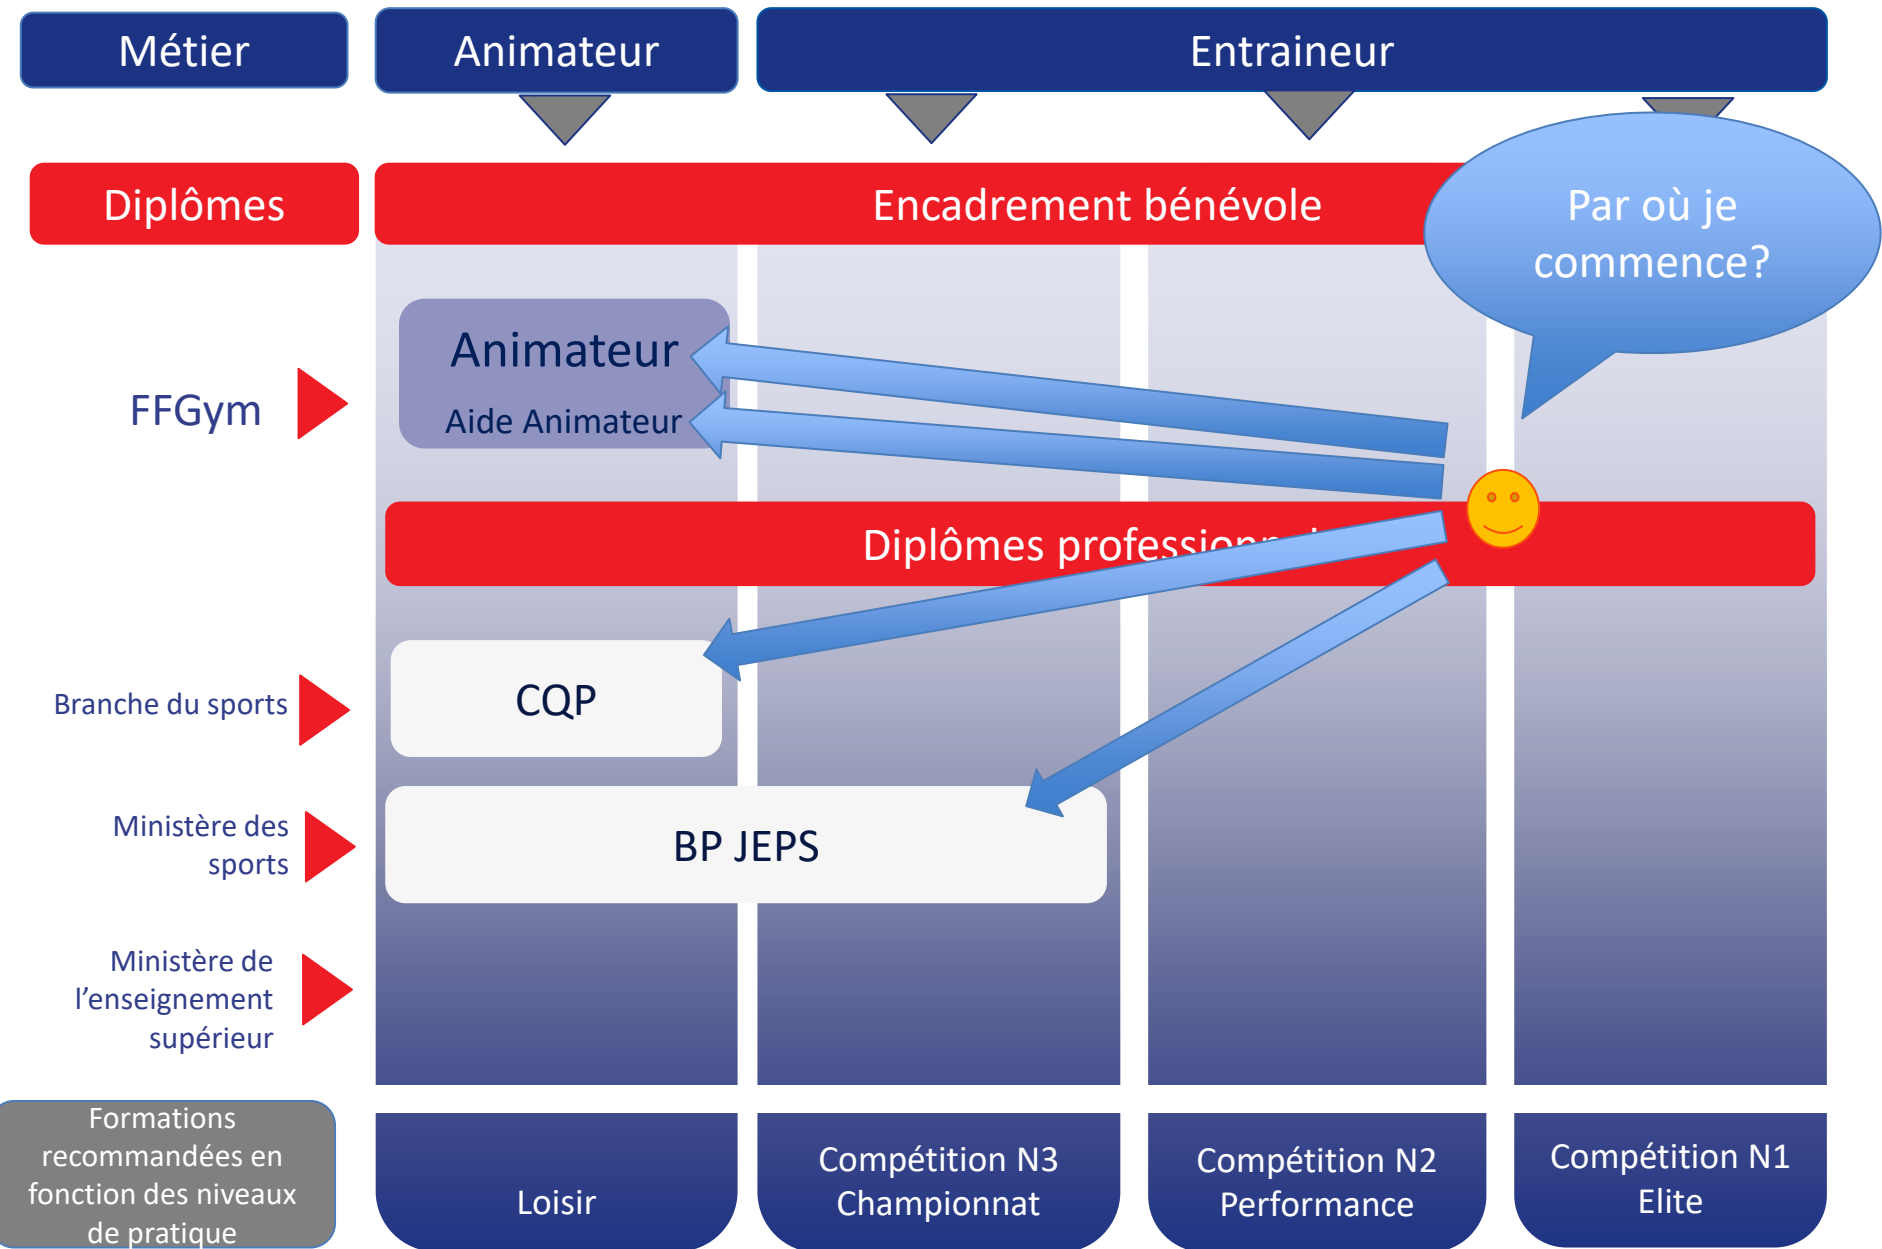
Métier

Animateur

Entraineur

Diplômes

Encadrement bénévole

Par où je commence?

FFGym

Animateur

Aide Animateur

Diplômes professionn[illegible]

Branche du sports

CQP

Ministère des sports

BP JEPS

Ministère de l'enseignement supérieur

Formations recommandées en fonction des niveaux de pratique

Loisir

Compétition N3 Championnat

Compétition N2 Performance

Compétition N1 Elite